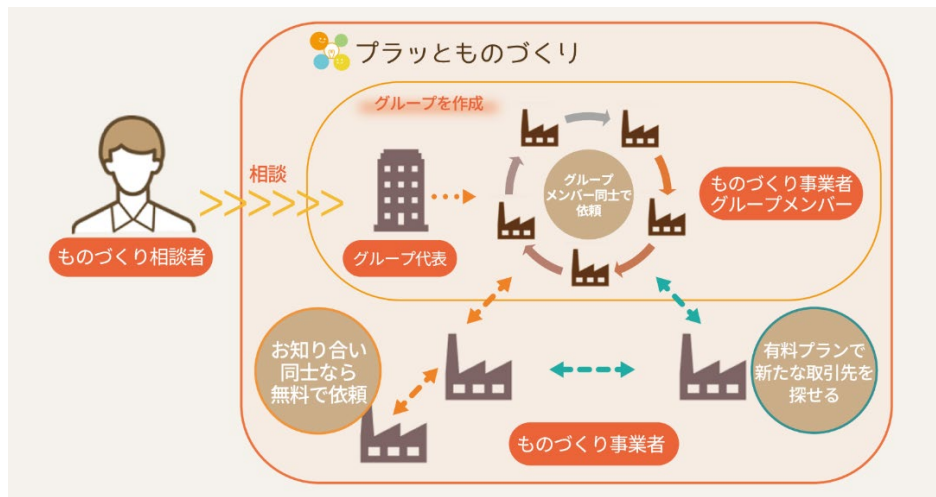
プラッとものづくり

グループを作成

相談

ものづくり相談者

グループ代表

グループメンバー同士で依頼

ものづくり事業者グループメンバー

お知り合い同士なら無料で依頼

有料プランで新たな取引先を探せる

ものづくり事業者